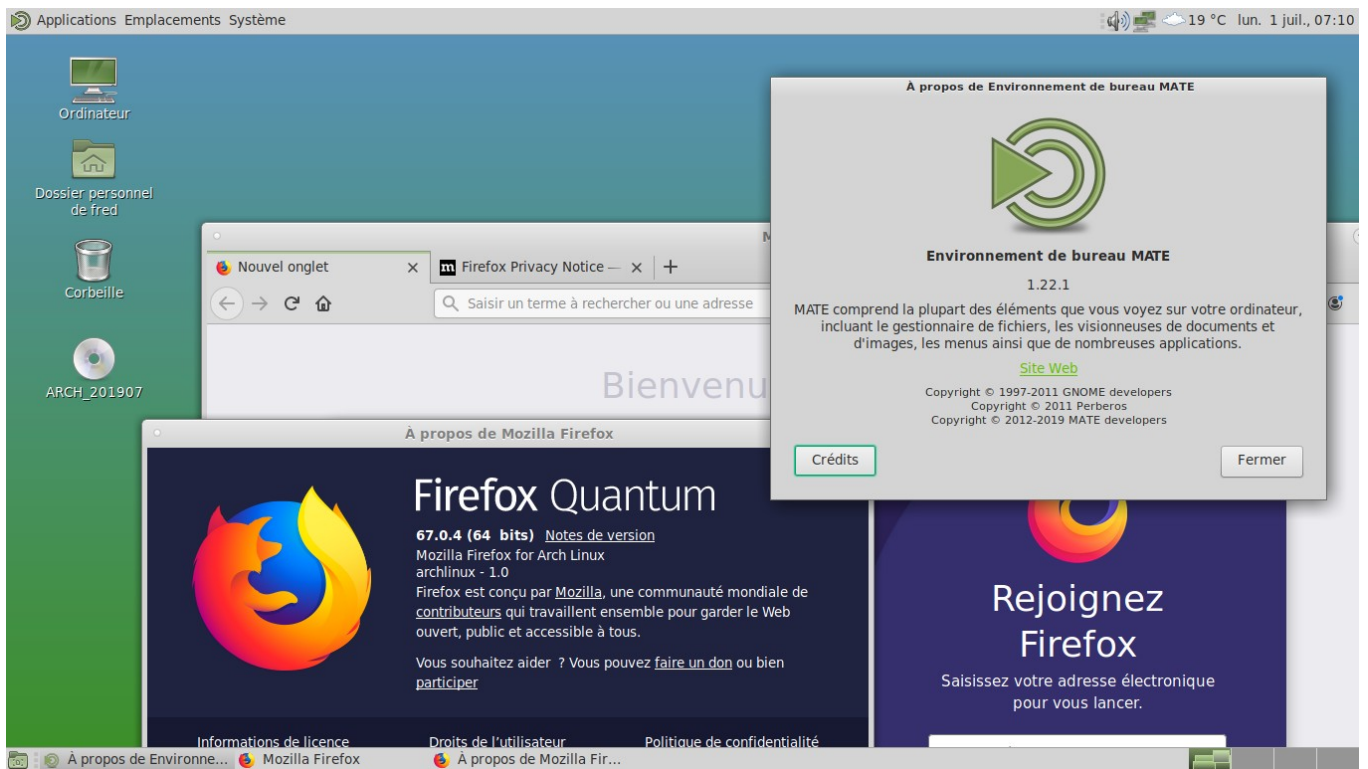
Applications Emplacements Système

19 °C lun. 1 juil., 07:10

Ordinateur

Dossier personnel de fred

Corbeille

ARCH_201907

Nouvel onglet ×

Firefox Privacy Notice — ×

+

Saisir un terme à rechercher ou une adresse

Bienvenu

À propos de Mozilla Firefox

Firefox Quantum

67.0.4 (64 bits) Notes de version
Mozilla Firefox for Arch Linux
archlinux - 1.0

Firefox est conçu par Mozilla, une communauté mondiale de contributeurs qui travaillent ensemble pour garder le Web ouvert, public et accessible à tous.

Vous souhaitez aider ? Vous pouvez faire un don ou bien participer

Informations de licence

Droits de l'utilisateur

Politique de confidentialité

Rejoignez Firefox

Saisissez votre adresse électronique pour vous lancer.

À propos de Environnement de bureau MATE

Environnement de bureau MATE

1.22.1

MATE comprend la plupart des éléments que vous voyez sur votre ordinateur, incluant le gestionnaire de fichiers, les visionneuses de documents et d'images, les menus ainsi que de nombreuses applications.

Site Web

Copyright © 1997-2011 GNOME developers
Copyright © 2011 Perberos
Copyright © 2012-2019 MATE developers

Crédits

Fermer

À propos de Environne...

Mozilla Firefox

À propos de Mozilla Fir...